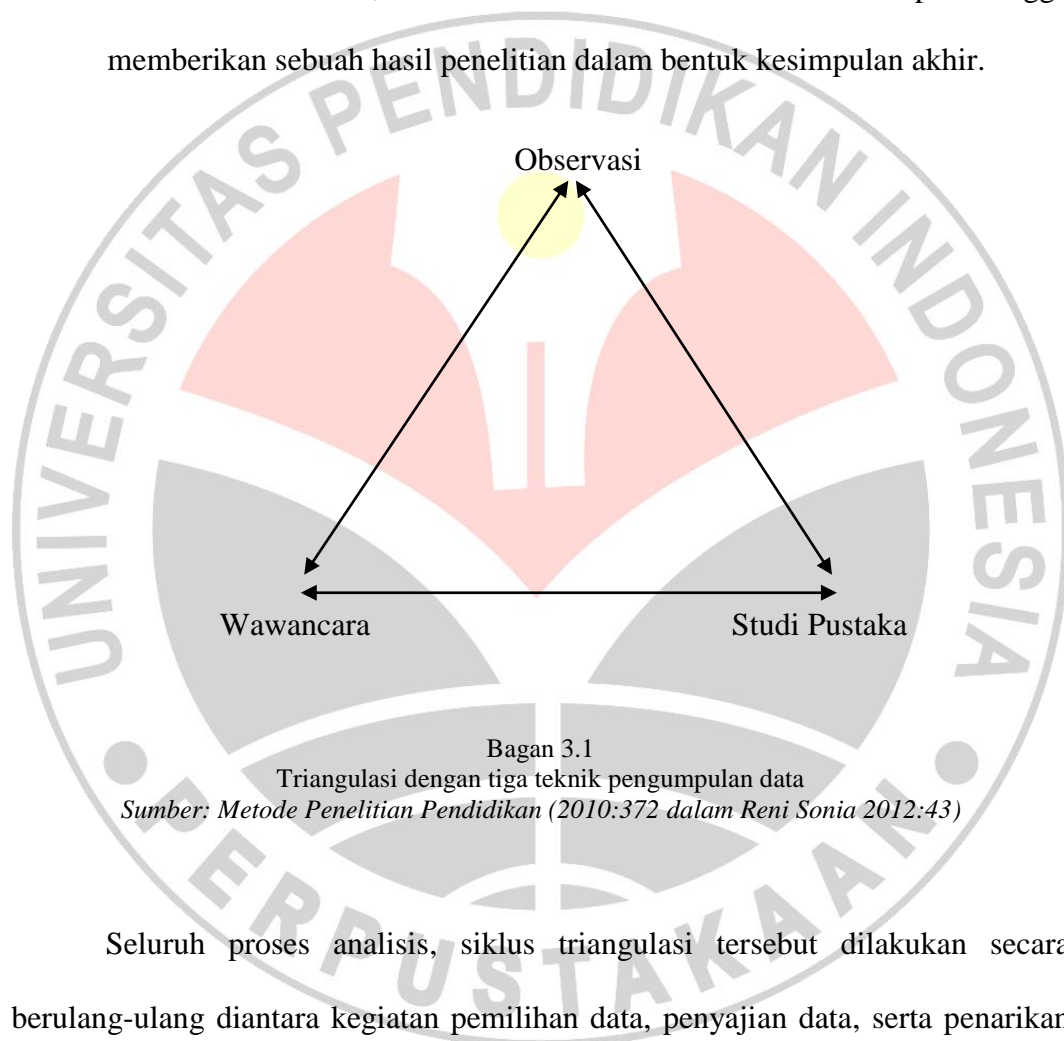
memberikan sebuah hasil penelitian dalam bentuk kesimpulan akhir.

UNIVERSITAS PENDIDIKAN INDONESIA

PERPUSTAKAAN

Observasi

Wawancara

Studi Pustaka

Bagan 3.1
Triangulasi dengan tiga teknik pengumpulan data
*Sumber: Metode Penelitian Pendidikan (2010:372 dalam Reni Sonia 2012:43)*

Seluruh proses analisis, siklus triangulasi tersebut dilakukan secara berulang-ulang diantara kegiatan pemilihan data, penyajian data, serta penarikan